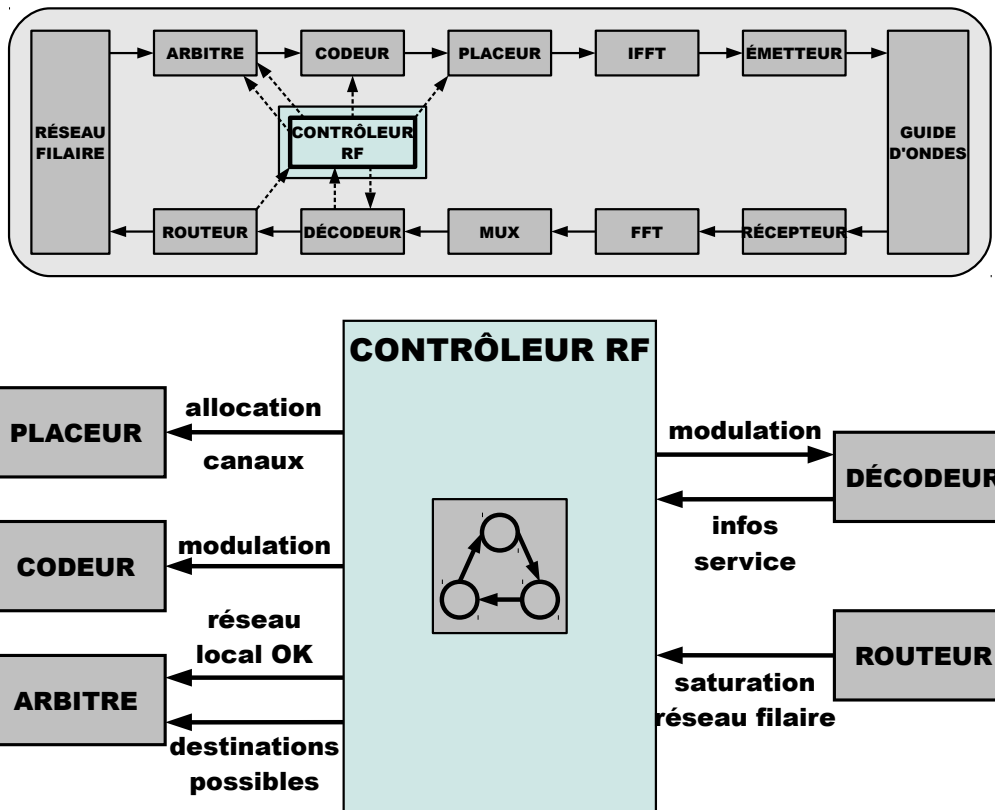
RÉSEAU FILAIRE

ARBITRE

CODEUR

PLACEUR

IFFT

ÉMETTEUR

GUIDE D'ONDES

CONTRÔLEUR RF

ROUTEUR

DÉCODEUR

MUX

FFT

RÉCEPTEUR

CONTRÔLEUR RF

PLACEUR

allocation

canaux

CODEUR

modulation

réseau local OK

ARBITRE

destinations possibles

modulation

DÉCODEUR

infos service

ROUTEUR

saturation réseau filaire